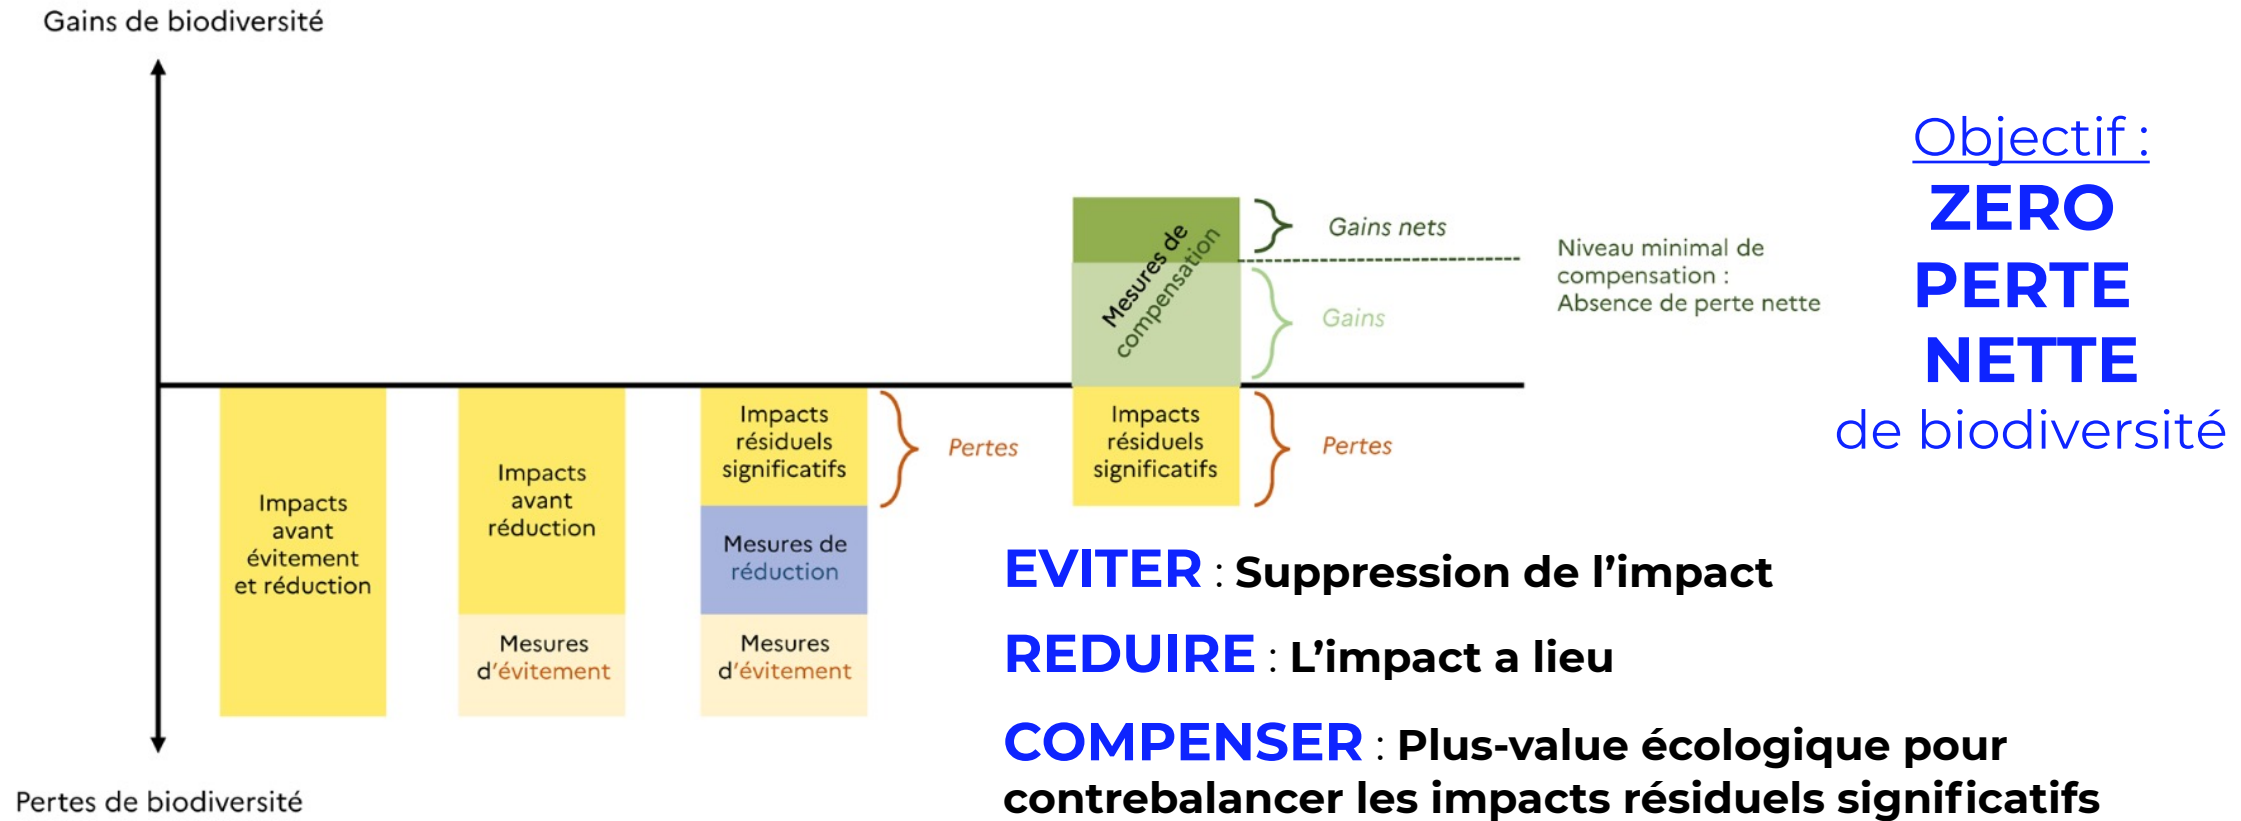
Gains de biodiversité

Mesures de compensation

Gains nets

Niveau minimal de compensation : Absence de perte nette

Gains

Objectif :
ZERO
PERTE
NETTE
de biodiversité

Impacts avant évitement et réduction

Impacts avant réduction

Mesures d'évitement

Impacts résiduels significatifs

Mesures de réduction

Mesures d'évitement

Pertes

Impacts résiduels significatifs

Pertes

EVITER : Suppression de l'impact

REDUIRE : L'impact a lieu

COMPENSER : Plus-value écologique pour contrebalancer les impacts résiduels significatifs

Pertes de biodiversité